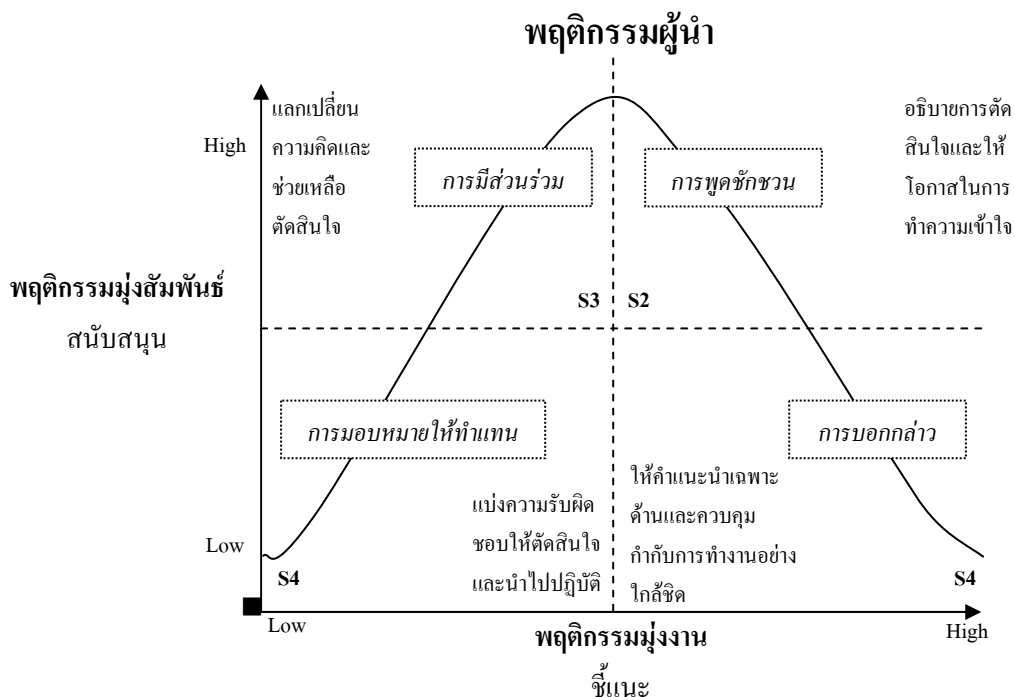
พฤติกรรมผู้นำ

High

แลกเปลี่ยนความคิดและช่วยเหลือตัดสินใจ

การมีส่วนร่วม

การพูดชักชวน

อธิบายการตัดสินใจและให้โอกาสในการทำความเข้าใจ

พฤติกรรมมุ่งสัมพันธ์
สนับสนุน

S3

S2

การมอบหมายให้ทำแทน

การบอกกล่าว

แบ่งความรับผิดชอบให้ตัดสินใจและนำไปปฏิบัติ

ให้คำแนะนำเฉพาะด้านและควบคุมกำกับการทำงานอย่างใกล้ชิด

Low

S4

S4

Low

พฤติกรรมมุ่งงาน
ชี้แนะ

High